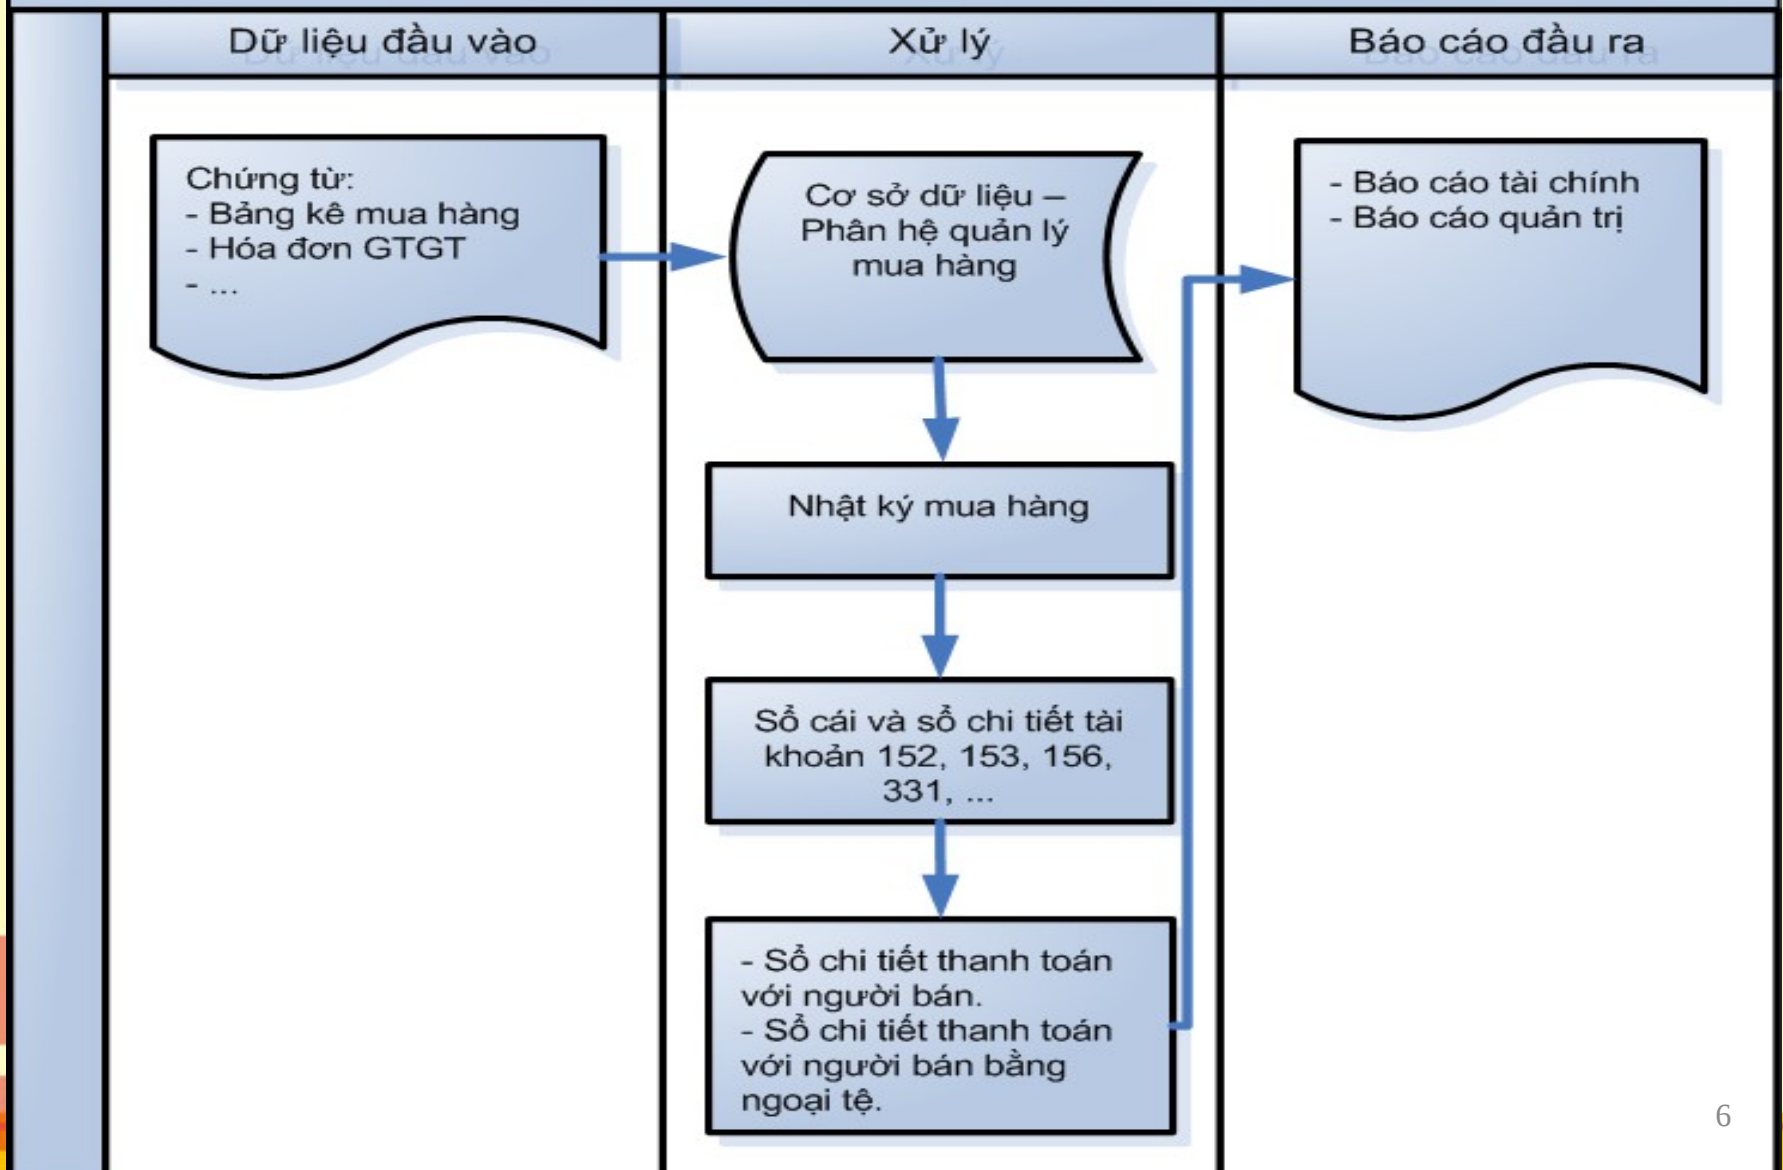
Dữ liệu đầu vào

Xử lý

Báo cáo đầu ra

Chứng từ:
- Bảng kê mua hàng
- Hóa đơn GTGT
- ...

Cơ sở dữ liệu – Phân hệ quản lý mua hàng

- Báo cáo tài chính
- Báo cáo quản trị

Nhật ký mua hàng

Sổ cái và sổ chi tiết tài khoản 152, 153, 156, 331, ...

- Sổ chi tiết thanh toán với người bán.
- Sổ chi tiết thanh toán với người bán bằng ngoại tệ.

6